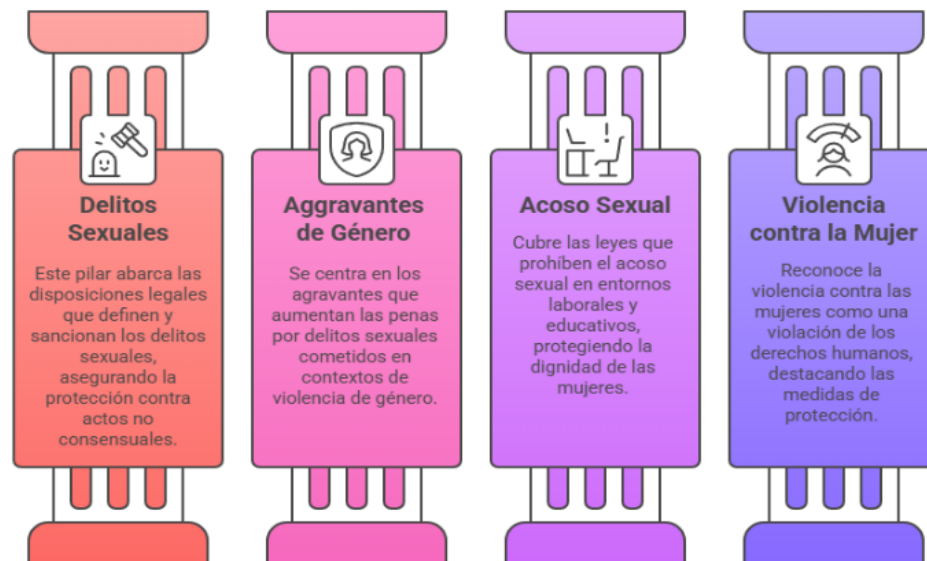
Delitos Sexuales

Este pilar abarca las disposiciones legales que definen y sancionan los delitos sexuales, asegurando la protección contra actos no consensuales.

Aggravantes de Género

Se centra en los agravantes que aumentan las penas por delitos sexuales cometidos en contextos de violencia de género.

Acoso Sexual

Cubre las leyes que prohíben el acoso sexual en entornos laborales y educativos, protegiendo la dignidad de las mujeres.

Violencia contra la Mujer

Reconoce la violencia contra las mujeres como una violación de los derechos humanos, destacando las medidas de protección.